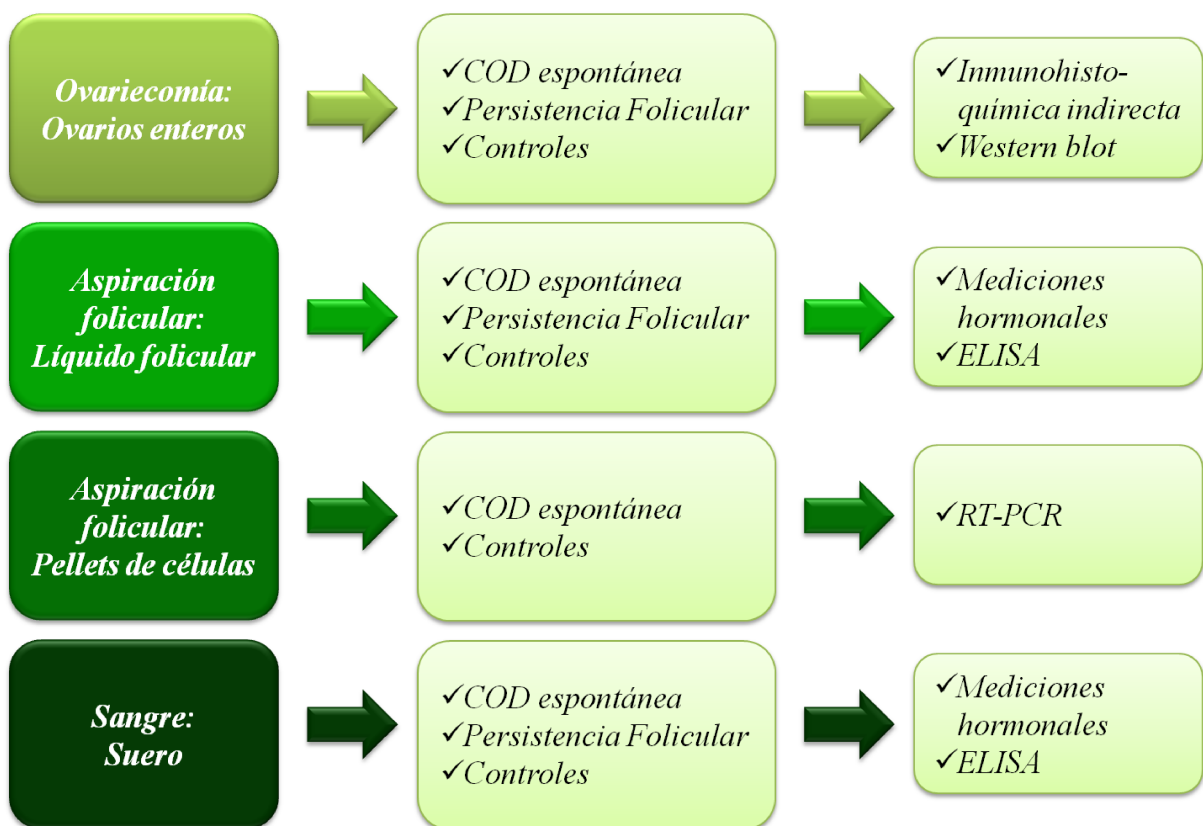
Ovariecomía: Ovarios enteros

✓COD espontánea
✓Persistencia Folicular
✓Controles

✓Inmunohistoquímica indirecta
✓Western blot

Aspiración folicular: Líquido folicular

✓COD espontánea
✓Persistencia Folicular
✓Controles

✓Mediciones hormonales
✓ELISA

Aspiración folicular: Pellets de células

✓COD espontánea
✓Controles

✓RT-PCR

Sangre: Suero

✓COD espontánea
✓Persistencia Folicular
✓Controles

✓Mediciones hormonales
✓ELISA